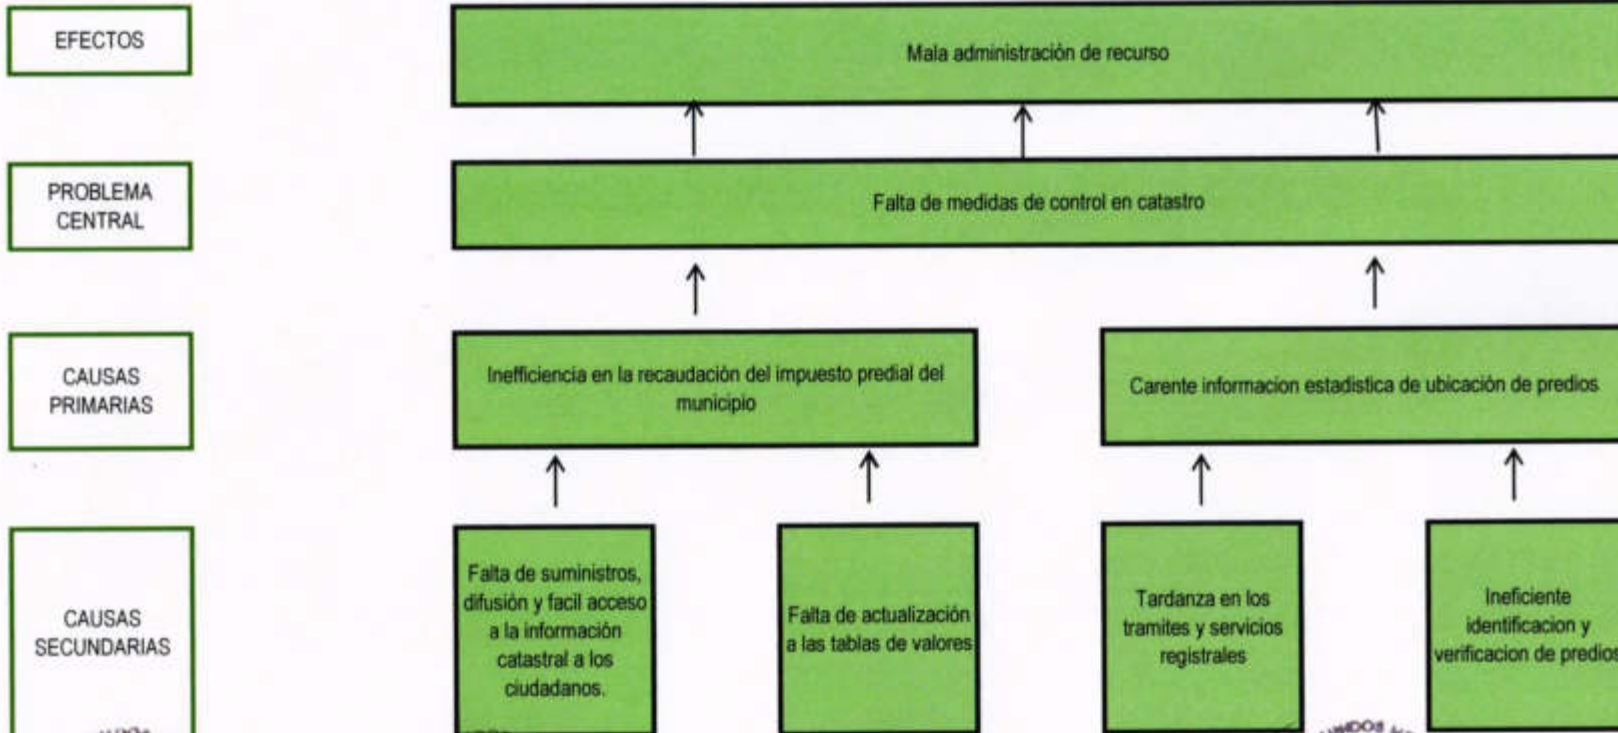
EFECTOS

Mala administración de recurso

PROBLEMA CENTRAL

Falta de medidas de control en catastro

CAUSAS PRIMARIAS

Inefficiencia en la recaudación del impuesto predial del municipio

Carente informacion estadistica de ubicación de predios

CAUSAS SECUNDARIAS

Falta de suministros, difusión y facil acceso a la información catastral a los ciudadanos.

Falta de actualización a las tablas de valores

Tardanza en los tramites y servicios registrales

Ineficiente identificacion y verificacion de predios

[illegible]